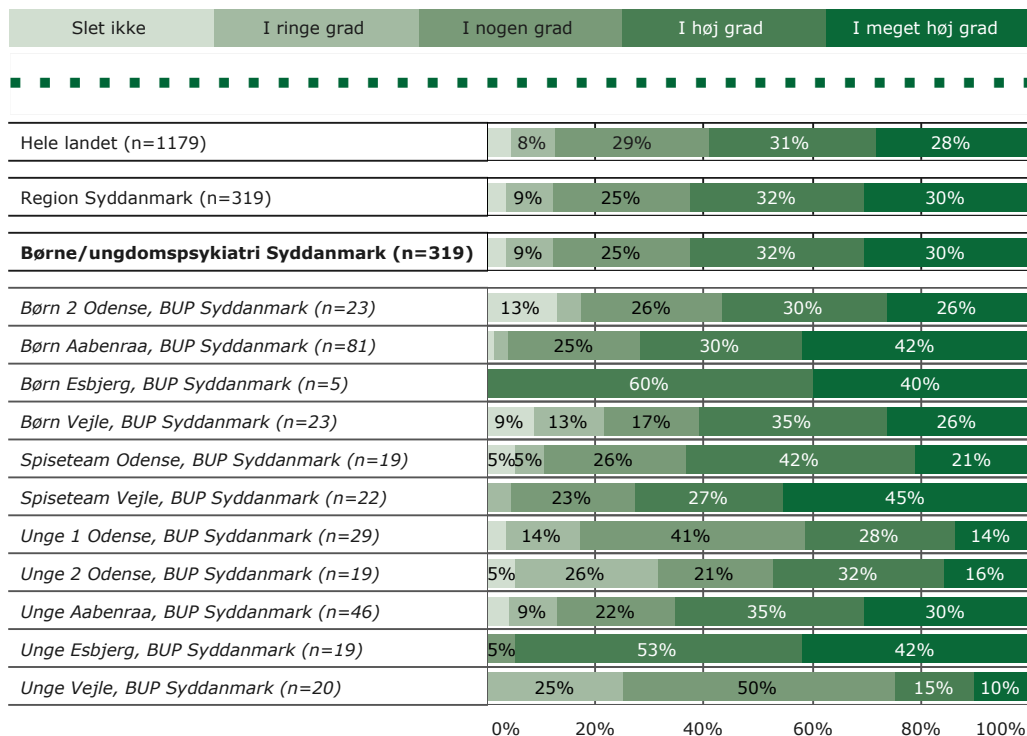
| Slet ikke | I ringe grad | I nogen grad | I høj grad | I meget høj grad |
|---|---|---|---|---|

Hele landet (n=1179) 8% 29% 31% 28%

Region Syddanmark (n=319) 9% 25% 32% 30%

**Børne/ungdomspsykiatri Syddanmark (n=319)** 9% 25% 32% 30%

*Børn 2 Odense, BUP Syddanmark (n=23)* 13% 26% 30% 26%

*Børn Aabenraa, BUP Syddanmark (n=81)* 25% 30% 42%

*Børn Esbjerg, BUP Syddanmark (n=5)* 60% 40%

*Børn Vejle, BUP Syddanmark (n=23)* 9% 13% 17% 35% 26%

*Spiseteam Odense, BUP Syddanmark (n=19)* 5% 5% 26% 42% 21%

*Spiseteam Vejle, BUP Syddanmark (n=22)* 23% 27% 45%

*Unge 1 Odense, BUP Syddanmark (n=29)* 14% 41% 28% 14%

*Unge 2 Odense, BUP Syddanmark (n=19)* 5% 26% 21% 32% 16%

*Unge Aabenraa, BUP Syddanmark (n=46)* 9% 22% 35% 30%

*Unge Esbjerg, BUP Syddanmark (n=19)* 5% 53% 42%

*Unge Vejle, BUP Syddanmark (n=20)* 25% 50% 15% 10%

0% 20% 40% 60% 80% 100%